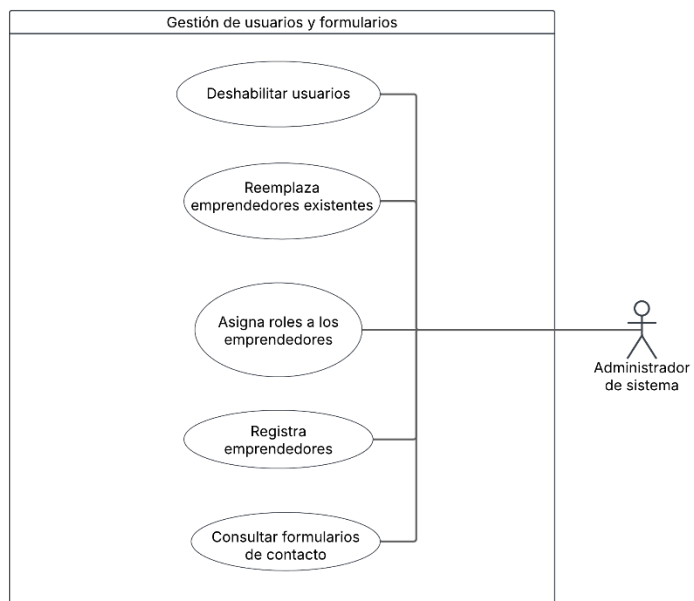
Gestión de usuarios y formularios

Deshabilitar usuarios

Reemplaza emprendedores existentes

Asigna roles a los emprendedores

Registra emprendedores

Consultar formularios de contacto

Administrador de sistema